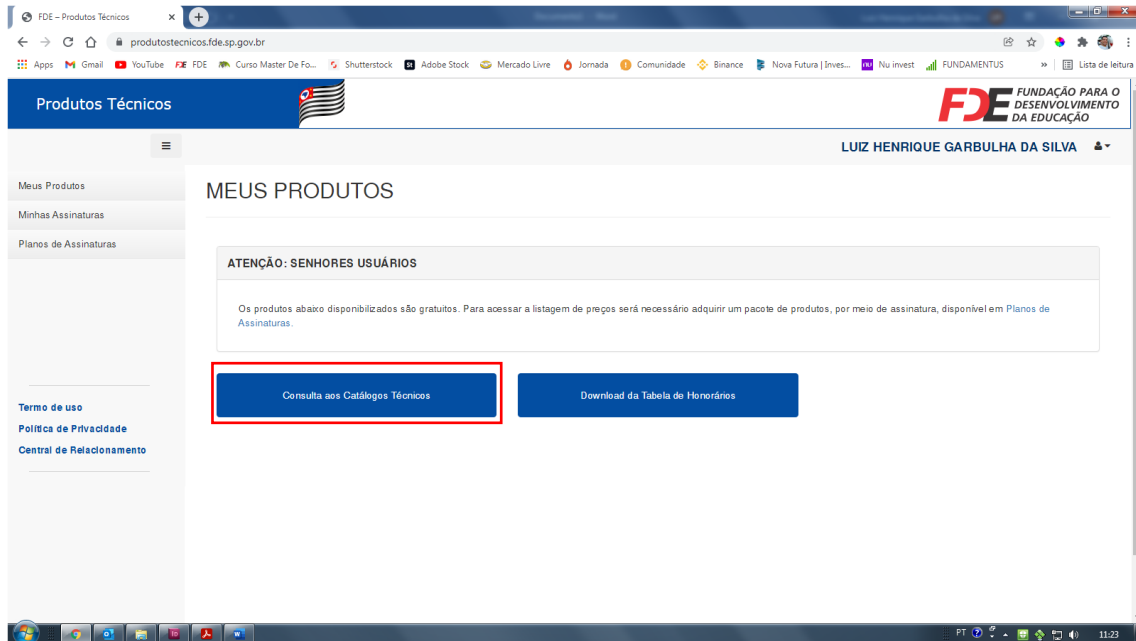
FDE – Produtos Técnicos

produtostecnicos.fde.sp.gov.br

Apps Gmail YouTube FDE Curso Master De Fo... Shutterstock Adobe Stock Mercado Livre Jornada Comunidade Binance Nova Futura | Inves... Nu invest FUNDAMENTUS » Lista de leitura

Produtos Técnicos

FDE FUNDAÇÃO PARA O DESENVOLVIMENTO DA EDUCAÇÃO

LUIZ HENRIQUE GARBULHA DA SILVA

Meus Produtos
Minhas Assinaturas
Planos de Assinaturas

MEUS PRODUTOS

ATENÇÃO: SENHORES USUÁRIOS

Os produtos abaixo disponibilizados são gratuitos. Para acessar a listagem de preços será necessário adquirir um pacote de produtos, por meio de assinatura, disponível em Planos de Assinaturas.

Consulta aos Catálogos Técnicos

Download da Tabela de Honorários

Termo de uso
Política de Privacidade
Central de Relacionamento

PT 11:23